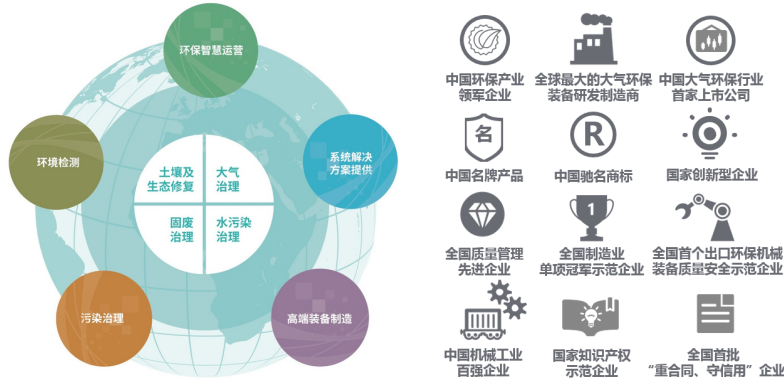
环保智慧运营

系统解决方案提供

高端装备制造

污染治理

环境检测

土壤及生态修复

大气治理

固废治理

水污染治理

中国环保产业领军企业

全球最大的大气环保装备研发制造商

中国大气环保行业首家上市公司

名

中国名牌产品

R

中国驰名商标

国家创新型企业

全国质量管理先进企业

1

全国制造业单项冠军示范企业

全国首个出口环保机械装备质量安全示范企业

中国机械工业百强企业

国家知识产权示范企业

全国首批“重合同、守信用”企业